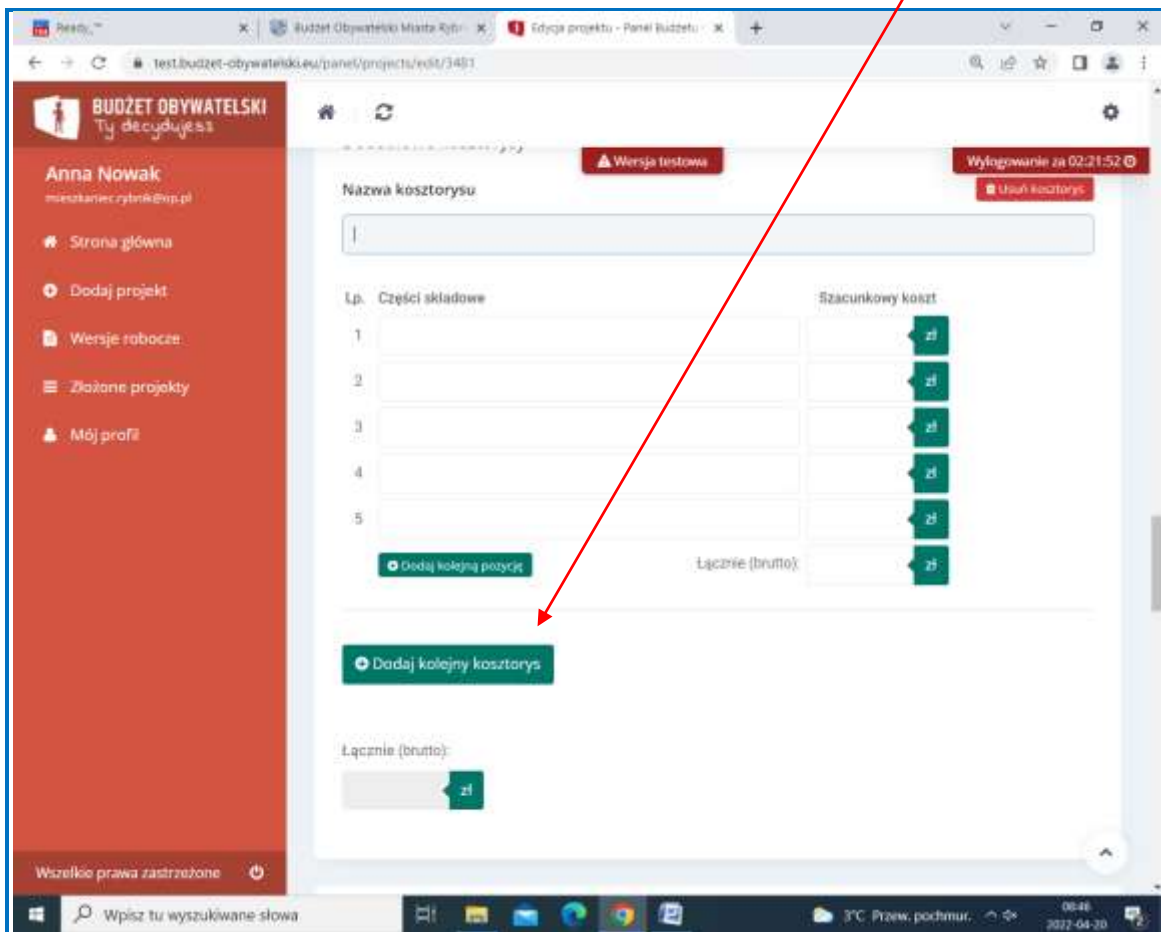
Ready.™ × Budżet Obywatelski Miasta Rybn × Edycja projektu - Panel Budżetu × +

test.budzet-obywatelski.eu/panel/projects/edit/3481

BUDŻET OBYWATELSKI
Ty decydujesz

Anna Nowak
mieszkaniec.rybnik@op.pl

Strona główna
Dodaj projekt
Wersje robocze
Złożone projekty
Mój profil

Wszelkie prawa zastrzeżone

Wersja testowa
Wylogowanie za 02:21:52

Nazwa kosztorysu
Usuń kosztorys

Lp. Części składowe Szacunkowy koszt
1 zł
2 zł
3 zł
4 zł
5 zł

Dodaj kolejną pozycję
Łącznie (brutto): zł

Dodaj kolejny kosztorys

Łącznie (brutto):
zł

Wpisz tu wyszukiwane słowa
3°C Przew. pochmur.
08:46
2022-04-20